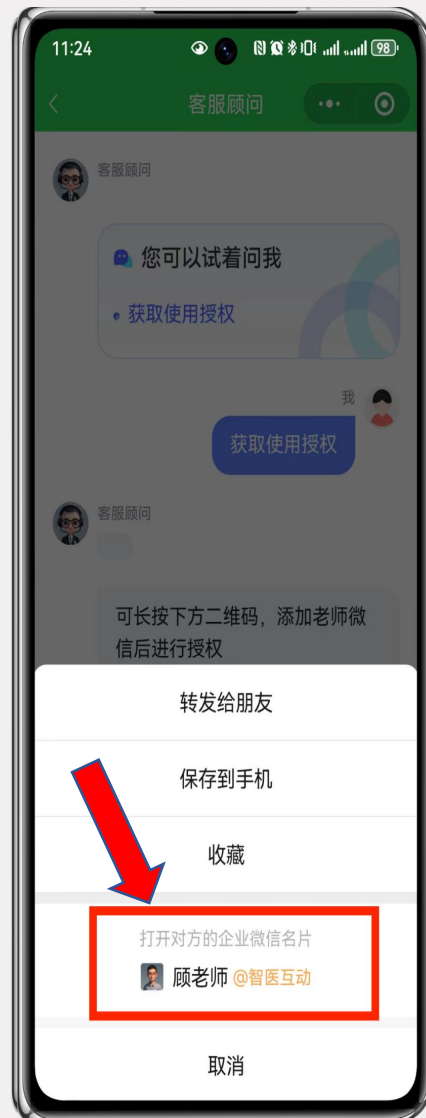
11:24 98

客服顾问

客服顾问

您可以试着问我

获取使用授权

我

获取使用授权

客服顾问

可长按下方二维码，添加老师微信后进行授权

转发给朋友

保存到手机

收藏

打开对方的企业微信名片

顾老师 @智医互动

取消